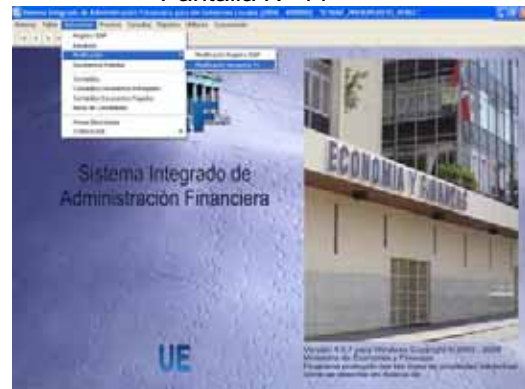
Pantalla Nº 11

Sistema Integrado de Administración Financiera para los Gobiernos Locales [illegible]

Sistema Tablas Anualidad Procesos Consultas Reportes Utilitarios Comunicación

Registro SIAF
Anulación
Modificación
Encadenamiento

Modificación Registro SIAF
Modificación Secuencia FA

Sistema Integrado de Administración Financiera

ECONOMIA Y FINANZAS

UE

Versión 9.0 para Windows Copyright © 2003 - 2009
Ministerio de Economía y Finanzas
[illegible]